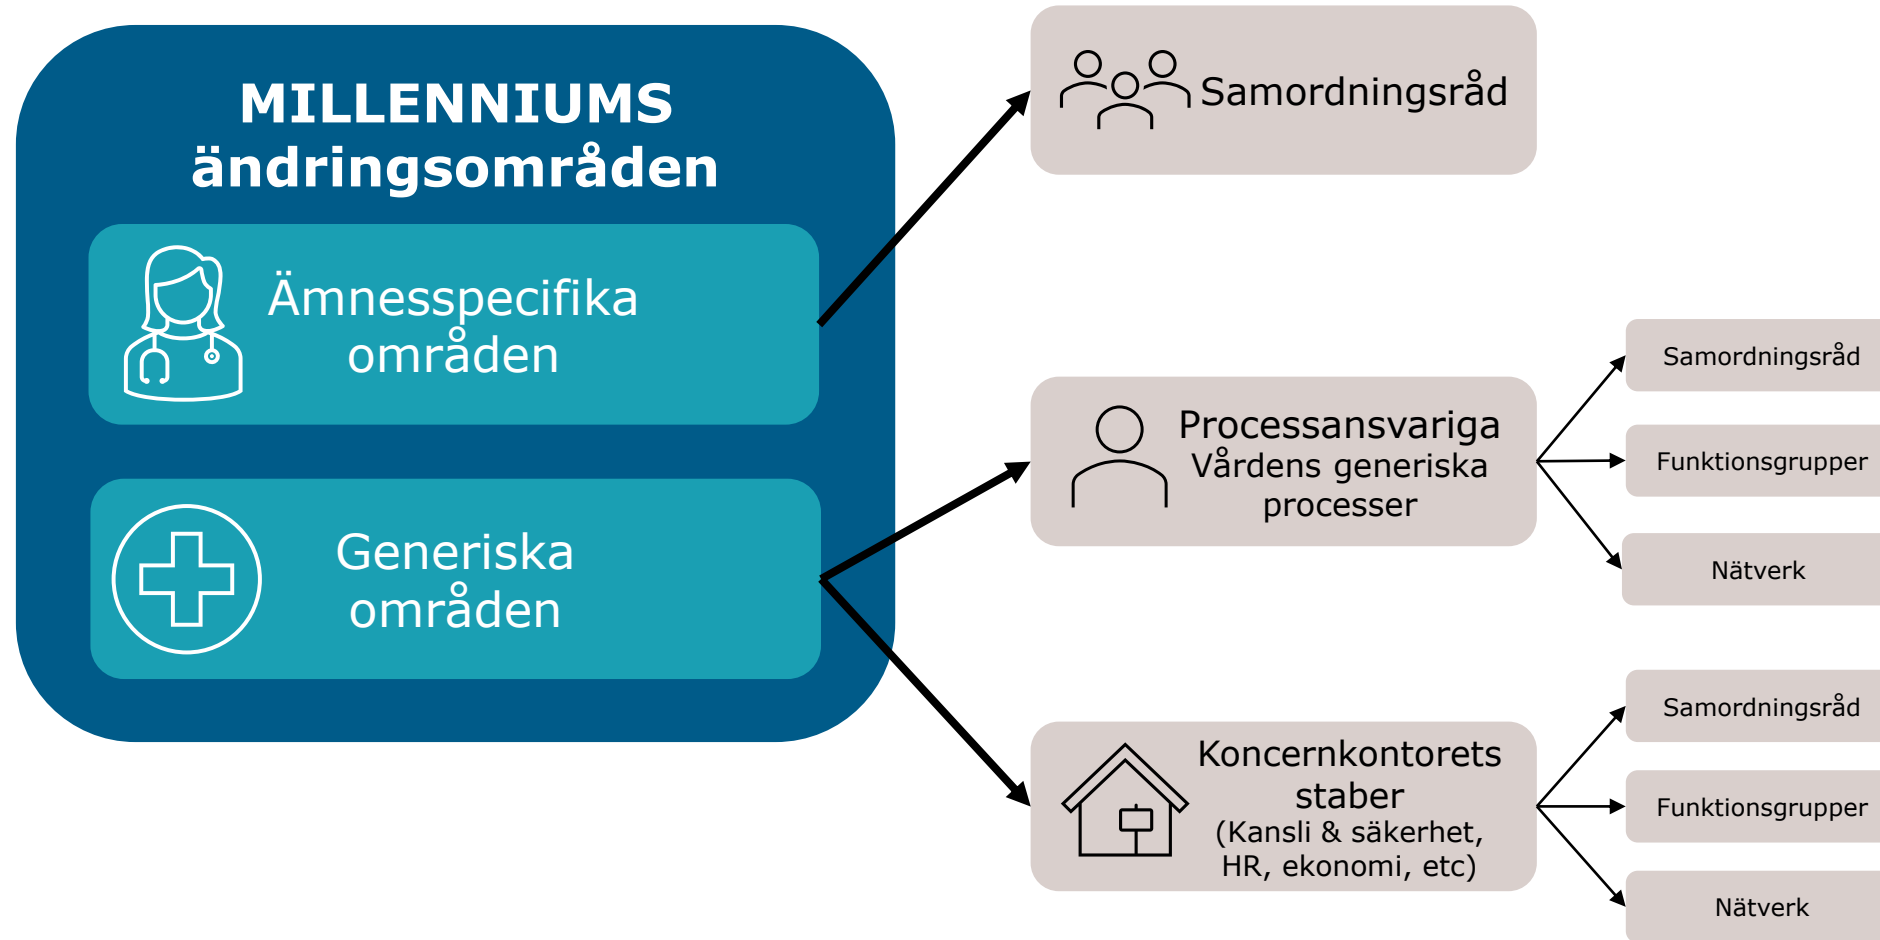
MILLENNIUMS ändringsområden

Ämnesspecifika områden

Generiska områden

Samordningsråd

Processansvariga
Vårdens generiska processer

Samordningsråd

Funktionsgrupper

Nätverk

Koncernkontorets staber
(Kansli & säkerhet, HR, ekonomi, etc)

Samordningsråd

Funktionsgrupper

Nätverk